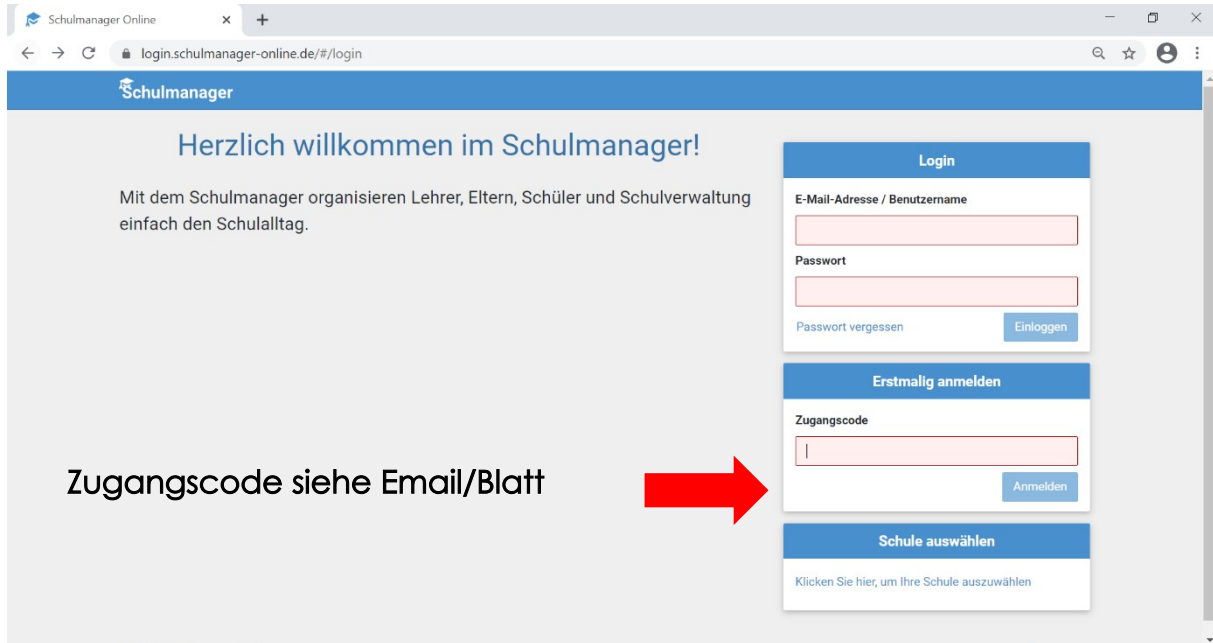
Schulmanager Online

login.schulmanager-online.de/#/login

Schulmanager

Herzlich willkommen im Schulmanager!

Mit dem Schulmanager organisieren Lehrer, Eltern, Schüler und Schulverwaltung einfach den Schulalltag.

Login

E-Mail-Adresse / Benutzername

Passwort

Passwort vergessen

Einloggen

Erstmalig anmelden

Zugangscode

Anmelden

Zugangscode siehe Email/Blatt

Schule auswählen

Klicken Sie hier, um Ihre Schule auszuwählen